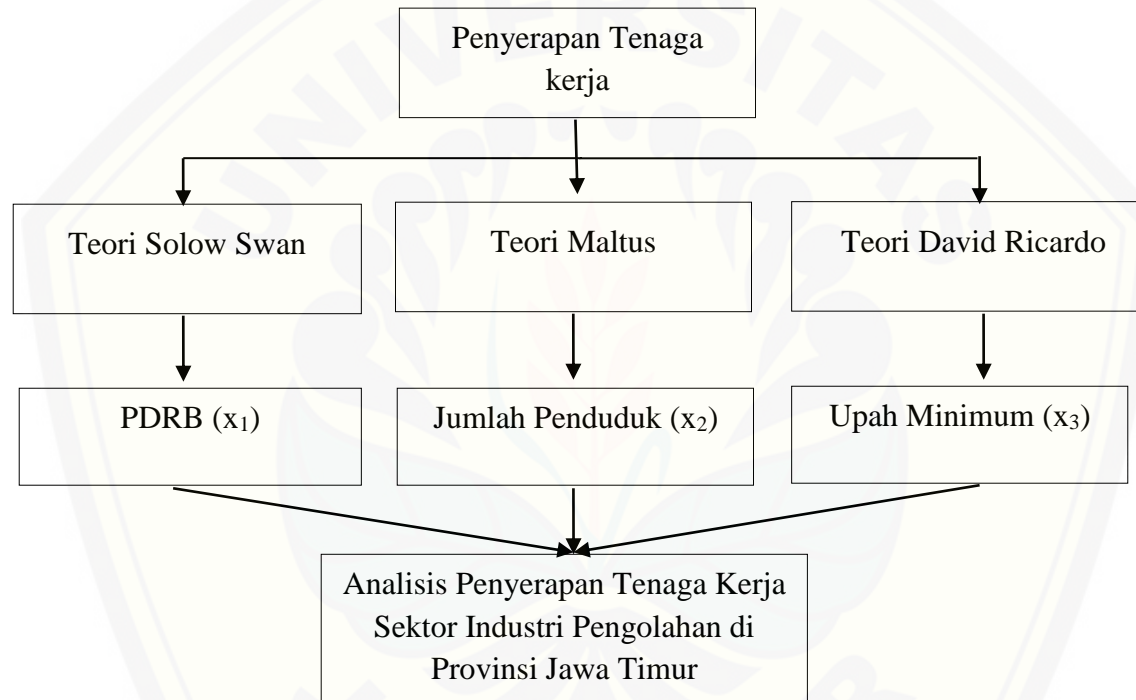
Penyerapan Tenaga kerja

Teori Solow Swan

Teori Maltus

Teori David Ricardo

PDRB ($x_1$)

Jumlah Penduduk ($x_2$)

Upah Minimum ($x_3$)

Analisis Penyerapan Tenaga Kerja Sektor Industri Pengolahan di Provinsi Jawa Timur